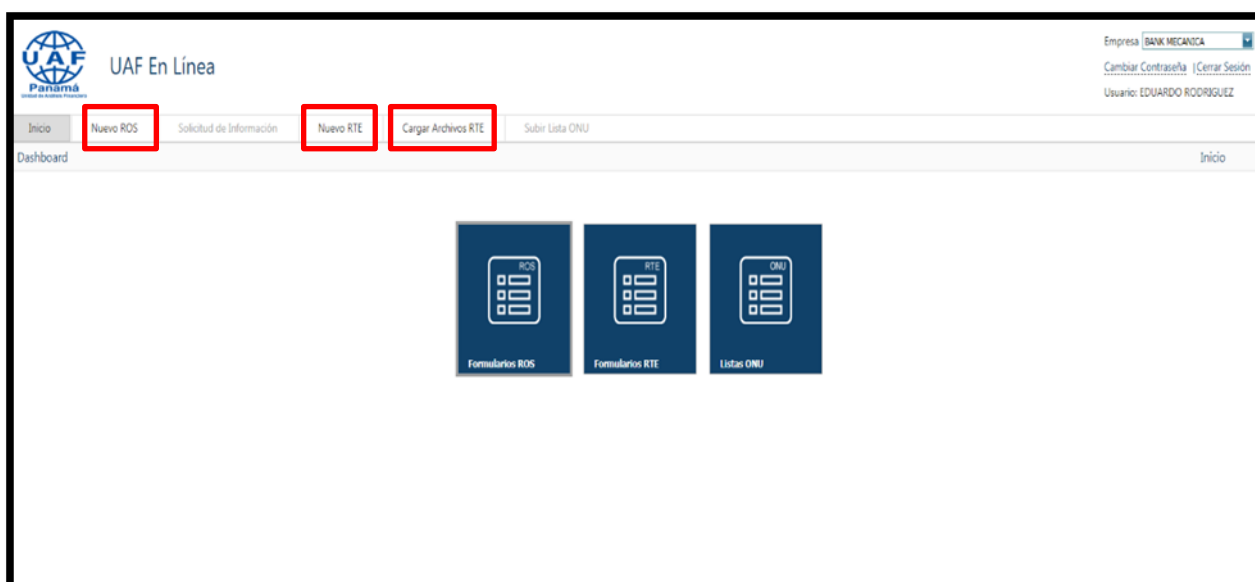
UAF
Panamá
Unidad de Análisis Financiero

UAF En Línea

Empresa BANK MECANICA
Cambiar Contraseña |Cerrar Sesión
Usuario: EDUARDO RODRIGUEZ

Inicio | Nuevo ROS | Solicitud de Información | Nuevo RTE | Cargar Archivos RTE | Subir Lista ONU

Dashboard

Inicio

ROS
Formularios ROS

RTE
Formularios RTE

ONU
Listas ONU